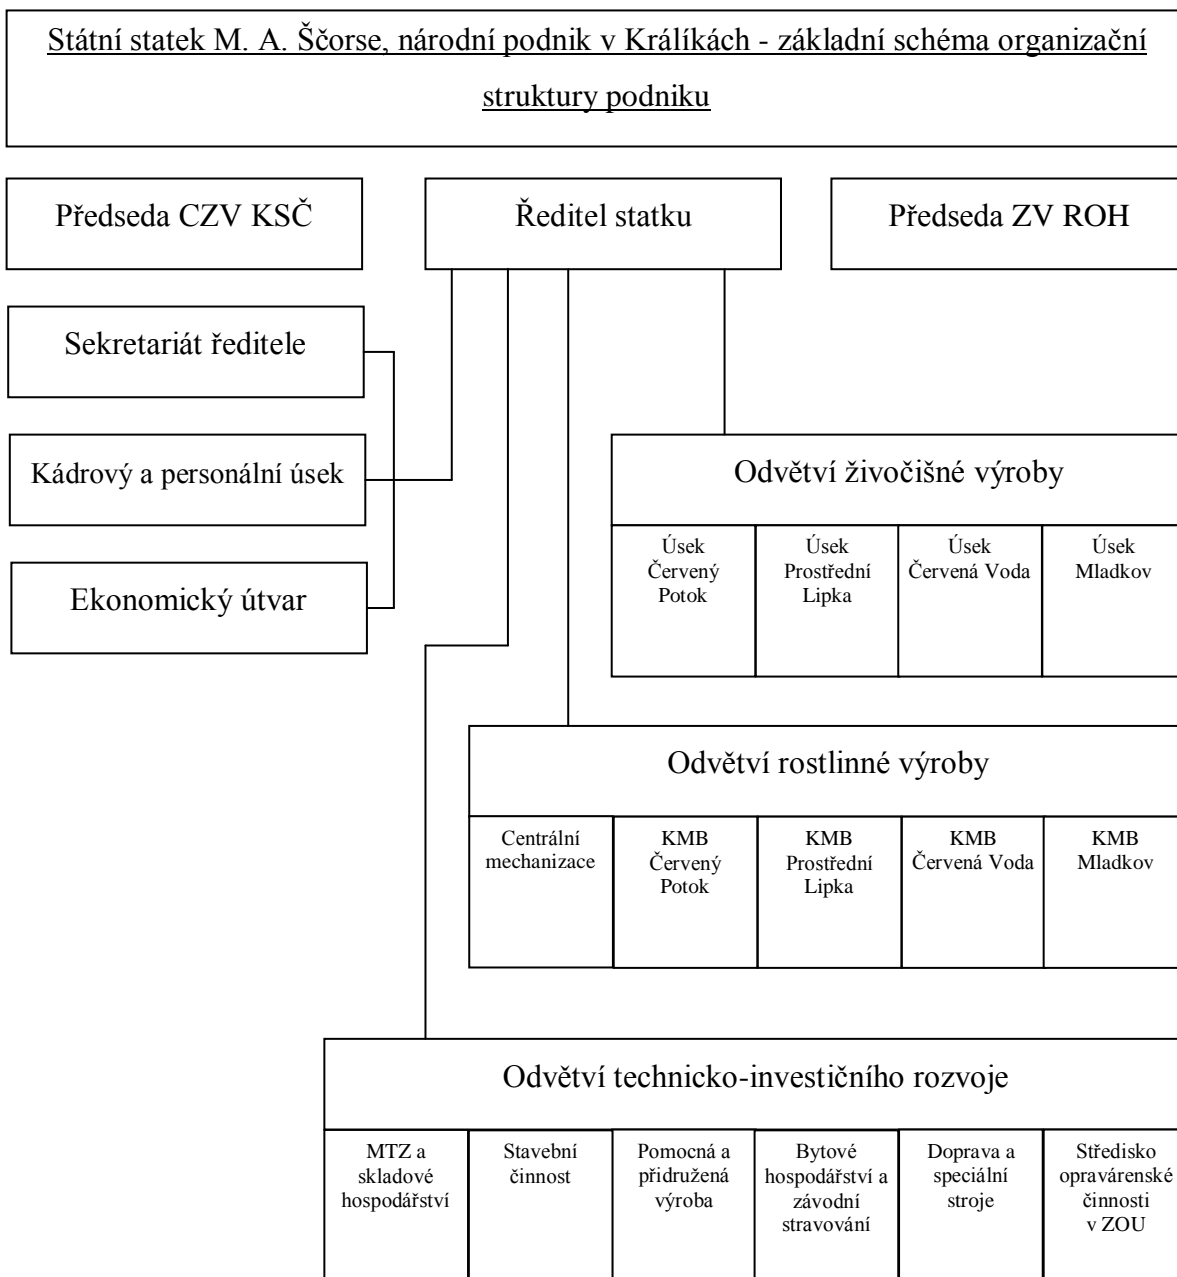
Státní statek M. A. Ščorse, národní podnik v Králíkách - základní schéma organizační struktury podniku

Předseda CZV KSČ

Ředitel statku

Předseda ZV ROH

Sekretariát ředitele

Kádrový a personální úsek

Ekonomický útvar

Odvětví živočišné výroby

| Úsek Červený Potok | Úsek Prostřední Lipka | Úsek Červená Voda | Úsek Mladkov |
|---|---|---|---|

Odvětví rostlinné výroby

| Centrální mechanizace | KMB Červený Potok | KMB Prostřední Lipka | KMB Červená Voda | KMB Mladkov |
|---|---|---|---|---|

Odvětví technicko-investičního rozvoje

| MTZ a skladové hospodářství | Stavební činnost | Pomocná a přidružená výroba | Bytové hospodářství a závodní stravování | Doprava a speciální stroje | Středisko opravárenské činnosti v ZOU |
|---|---|---|---|---|---|